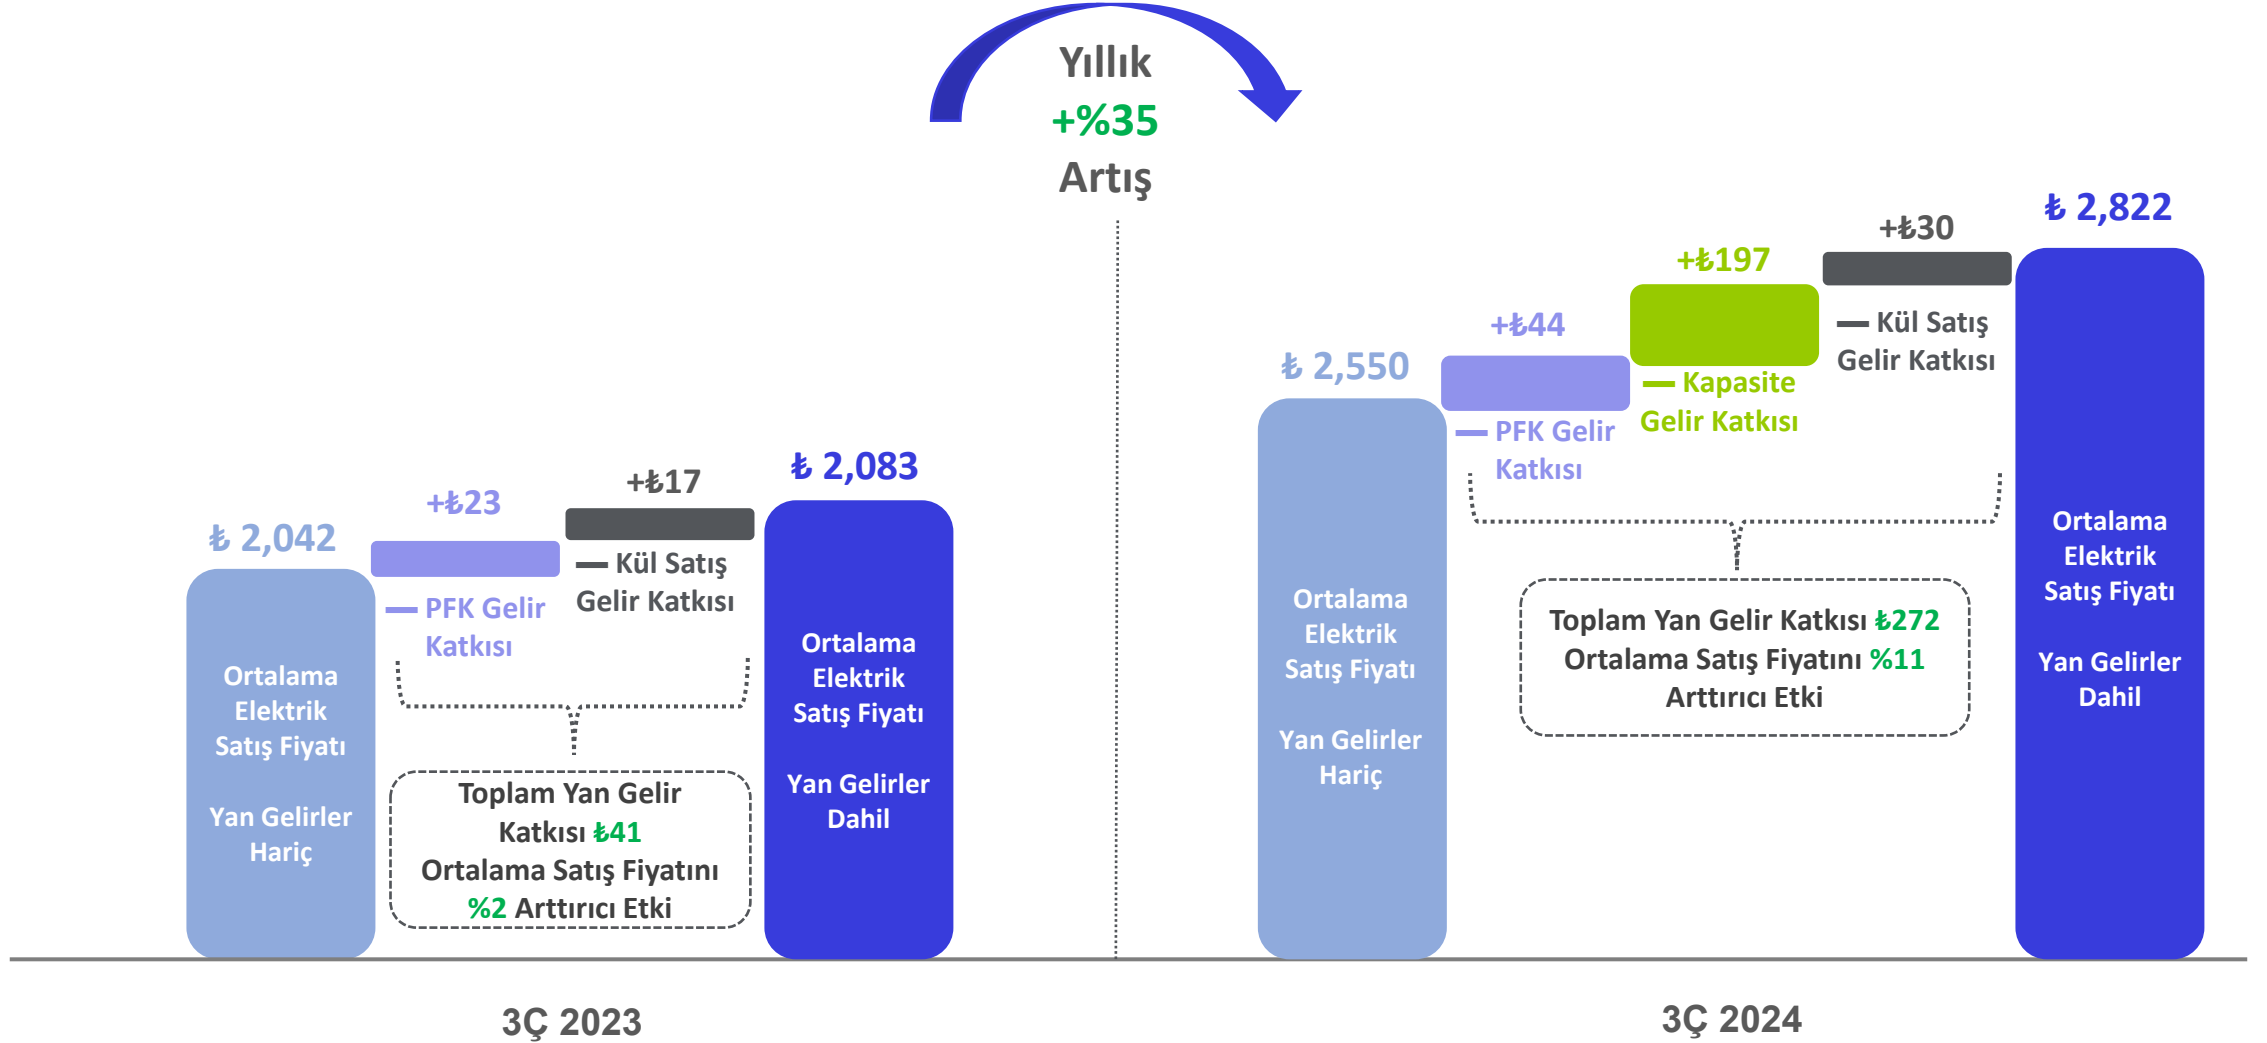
Yıllık
+%35
Artış

₺ 2,042

Ortalama Elektrik Satış Fiyatı

Yan Gelirler Hariç

+₺23

PFK Gelir Katkısı

+₺17

Kül Satış Gelir Katkısı

₺ 2,083

Ortalama Elektrik Satış Fiyatı

Yan Gelirler Dahil

Toplam Yan Gelir Katkısı ₺41 Ortalama Satış Fiyatını %2 Arttırıcı Etki

3Ç 2023

₺ 2,550

Ortalama Elektrik Satış Fiyatı

Yan Gelirler Hariç

+₺44

PFK Gelir Katkısı

+₺197

Kapasite Gelir Katkısı

+₺30

Kül Satış Gelir Katkısı

₺ 2,822

Ortalama Elektrik Satış Fiyatı

Yan Gelirler Dahil

Toplam Yan Gelir Katkısı ₺272 Ortalama Satış Fiyatını %11 Arttırıcı Etki

3Ç 2024